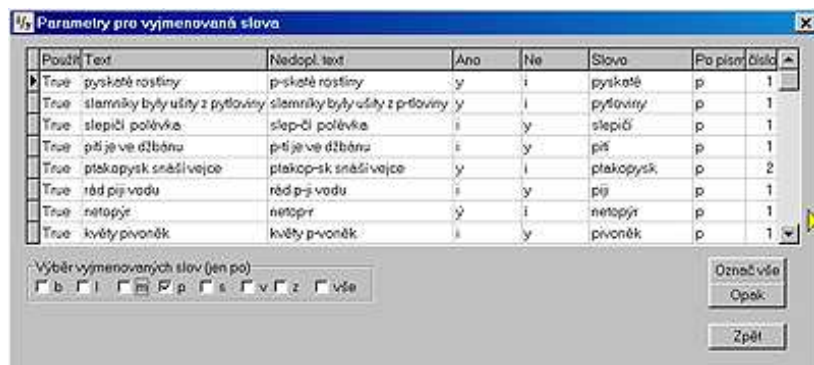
Parametry pro vyjmenovaná slova

| Použít | Text | Nedopl. text | Ano | Ne | Slovo | Po písm | číslo |
|---|---|---|---|---|---|---|---|
| True | pyskaté rostliny | p-skaté rostliny | y | i | pyskaté | p | 1 |
| True | slamníky byly ušity z pytloviny | slamníky byly ušity z p-tloviny | y | i | pytloviny | p | 1 |
| True | slepičí polévka | slep-čí polévka | i | y | slepičí | p | 1 |
| True | pití je ve džbánu | p-tí je ve džbánu | i | y | pití | p | 1 |
| True | ptakopysk snáší vejce | ptakop-sk snáší vejce | y | i | ptakopysk | p | 2 |
| True | rád piji vodu | rád p-ji vodu | i | y | piji | p | 1 |
| True | netopýr | netop-r | ý | í | netopýr | p | 1 |
| True | květy pivoněk | květy p-voněk | i | y | pivoněk | p | 1 |

Výběr vyjmenovaných slov (jen po)
b l m p s v z vše

Označ vše
Opak
Zpět